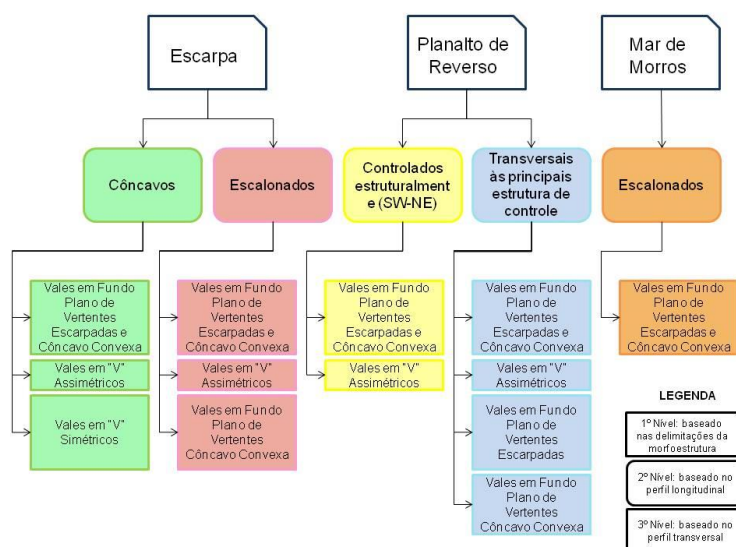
Escarpa

Planalto de Reverso

Mar de Morros

Côncavos

Escalonados

Controlados estruturalment e (SW-NE)

Transversais às principais estrutura de controle

Escalonados

Vales em Fundo Plano de Vertentes Escarpadas e Côncavo Convexa

Vales em "V" Assimétricos

Vales em "V" Simétricos

Vales em Fundo Plano de Vertentes Escarpadas e Côncavo Convexa

Vales em "V" Assimétricos

Vales em Fundo Plano de Vertentes Côncavo Convexa

Vales em Fundo Plano de Vertentes Escarpadas e Côncavo Convexa

Vales em "V" Assimétricos

Vales em Fundo Plano de Vertentes Escarpadas e Côncavo Convexa

Vales em "V" Assimétricos

Vales em Fundo Plano de Vertentes Escarpadas

Vales em Fundo Plano de Vertentes Côncavo Convexa

Vales em Fundo Plano de Vertentes Escarpadas e Côncavo Convexa

LEGENDA

1º Nível: baseado nas delimitações da morfoestrutura

2º Nível: baseado no perfil longitudinal

3º Nível: baseado no perfil transversal